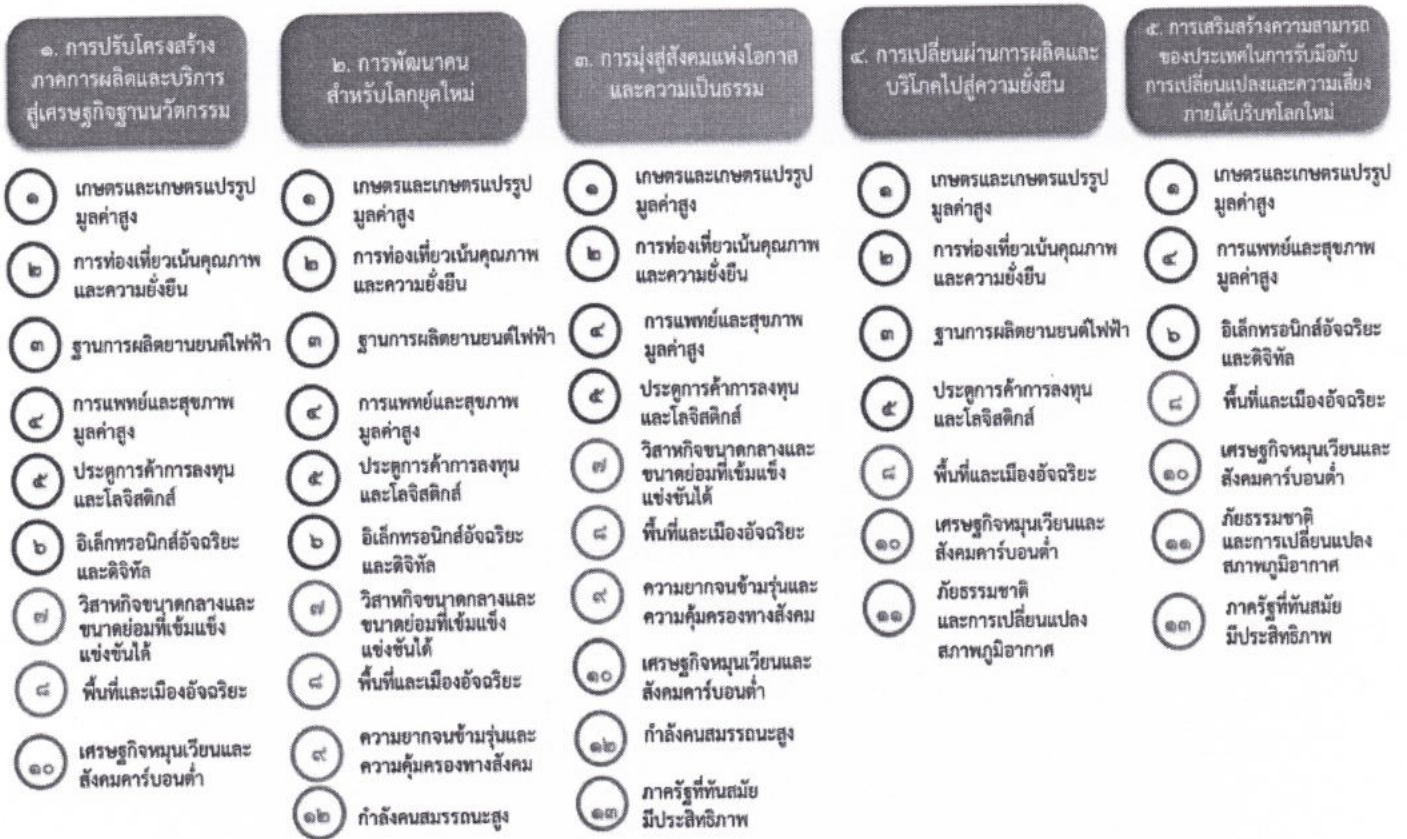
๑. การปรับโครงสร้างภาคการผลิตและบริการสู่เศรษฐกิจฐานนวัตกรรม

๑ เกษตรและเกษตรแปรรูปมูลค่าสูง
๒ การท่องเที่ยวเน้นคุณภาพและความยั่งยืน
๓ ฐานการผลิตยานยนต์ไฟฟ้า
๔ การแพทย์และสุขภาพมูลค่าสูง
๕ ประตูการค้าการลงทุนและโลจิสติกส์
๖ อิเล็กทรอนิกส์อัจฉริยะและดิจิทัล
๗ วิสาหกิจขนาดกลางและขนาดย่อมที่เข้มแข็งแข่งขันได้
๘ พื้นที่และเมืองอัจฉริยะ
๑๐ เศรษฐกิจหมุนเวียนและสังคมคาร์บอนต่ำ

๒. การพัฒนาคนสำหรับโลกยุคใหม่

๑ เกษตรและเกษตรแปรรูปมูลค่าสูง
๒ การท่องเที่ยวเน้นคุณภาพและความยั่งยืน
๓ ฐานการผลิตยานยนต์ไฟฟ้า
๔ การแพทย์และสุขภาพมูลค่าสูง
๕ ประตูการค้าการลงทุนและโลจิสติกส์
๖ อิเล็กทรอนิกส์อัจฉริยะและดิจิทัล
๗ วิสาหกิจขนาดกลางและขนาดย่อมที่เข้มแข็งแข่งขันได้
๘ พื้นที่และเมืองอัจฉริยะ
๙ ความยากจนข้ามรุ่นและความคุ้มครองทางสังคม
๑๒ กำลังคนสมรรถนะสูง

๓. การมุ่งสู่สังคมแห่งโอกาสและความเป็นธรรม

๑ เกษตรและเกษตรแปรรูปมูลค่าสูง
๒ การท่องเที่ยวเน้นคุณภาพและความยั่งยืน
๔ การแพทย์และสุขภาพมูลค่าสูง
๕ ประตูการค้าการลงทุนและโลจิสติกส์
๗ วิสาหกิจขนาดกลางและขนาดย่อมที่เข้มแข็งแข่งขันได้
๘ พื้นที่และเมืองอัจฉริยะ
๙ ความยากจนข้ามรุ่นและความคุ้มครองทางสังคม
๑๐ เศรษฐกิจหมุนเวียนและสังคมคาร์บอนต่ำ
๑๒ กำลังคนสมรรถนะสูง
๑๓ ภาครัฐที่ทันสมัยมีประสิทธิภาพ

๔. การเปลี่ยนผ่านการผลิตและบริโภคไปสู่ความยั่งยืน

๑ เกษตรและเกษตรแปรรูปมูลค่าสูง
๒ การท่องเที่ยวเน้นคุณภาพและความยั่งยืน
๓ ฐานการผลิตยานยนต์ไฟฟ้า
๕ ประตูการค้าการลงทุนและโลจิสติกส์
๘ พื้นที่และเมืองอัจฉริยะ
๑๐ เศรษฐกิจหมุนเวียนและสังคมคาร์บอนต่ำ
๑๑ ภัยธรรมชาติและการเปลี่ยนแปลงสภาพภูมิอากาศ

๕. การเสริมสร้างความสามารถของประเทศในการรับมือกับการเปลี่ยนแปลงและความเสี่ยงภายใต้บริบทโลกใหม่

๑ เกษตรและเกษตรแปรรูปมูลค่าสูง
๔ การแพทย์และสุขภาพมูลค่าสูง
๖ อิเล็กทรอนิกส์อัจฉริยะและดิจิทัล
๘ พื้นที่และเมืองอัจฉริยะ
๑๐ เศรษฐกิจหมุนเวียนและสังคมคาร์บอนต่ำ
๑๑ ภัยธรรมชาติและการเปลี่ยนแปลงสภาพภูมิอากาศ
๑๓ ภาครัฐที่ทันสมัยมีประสิทธิภาพ